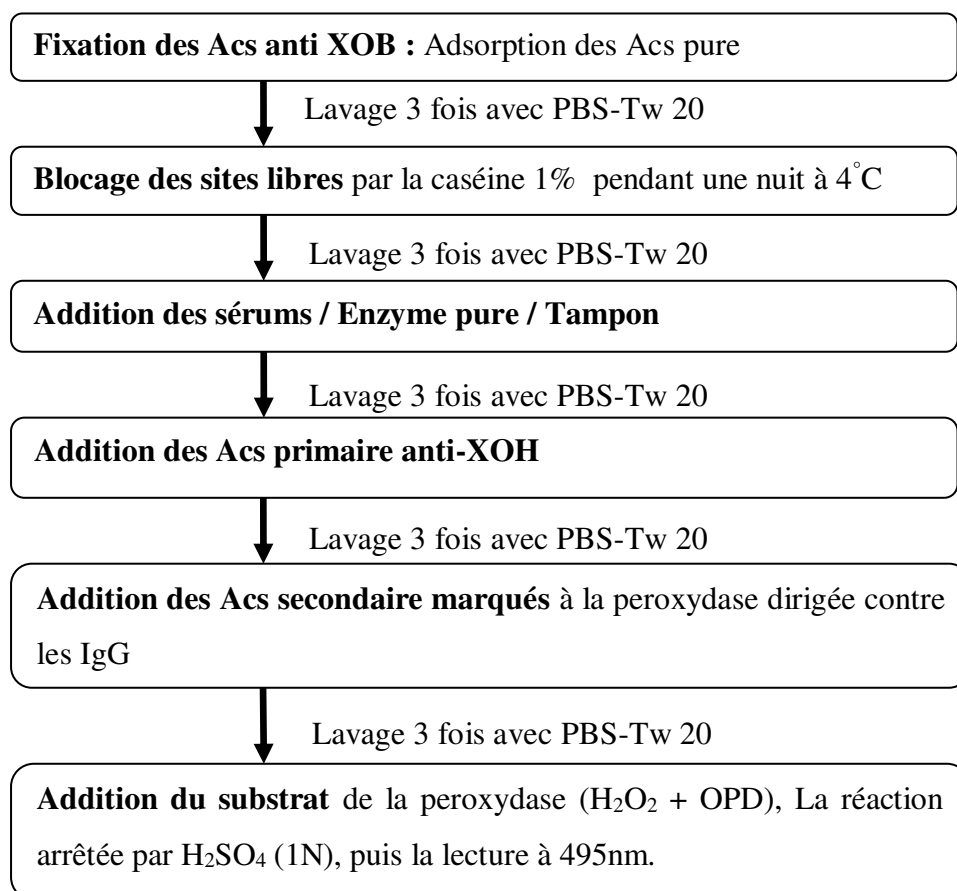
**Fixation des Acs anti XOB :** Adsorption des Acs pure

Lavage 3 fois avec PBS-Tw 20

**Blocage des sites libres** par la caséine 1% pendant une nuit à 4°C

Lavage 3 fois avec PBS-Tw 20

**Addition des sérums / Enzyme pure / Tampon**

Lavage 3 fois avec PBS-Tw 20

**Addition des Acs primaire anti-XOH**

Lavage 3 fois avec PBS-Tw 20

**Addition des Acs secondaire marqués** à la peroxydase dirigée contre les IgG

Lavage 3 fois avec PBS-Tw 20

**Addition du substrat** de la peroxydase ($H_2O_2$ + OPD), La réaction arrêtée par $H_2SO_4$ (1N), puis la lecture à 495nm.